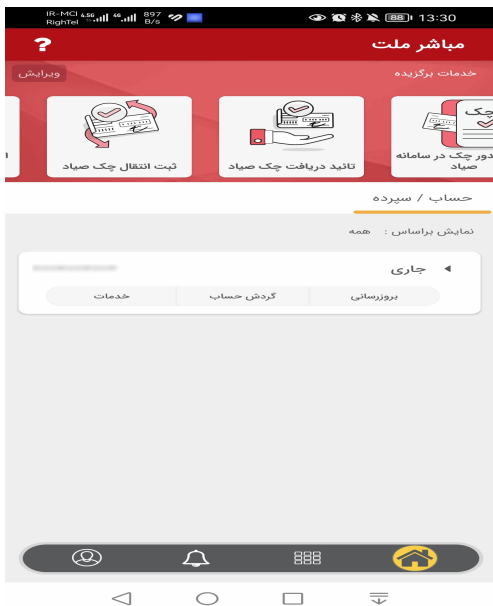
IR-MCI RighTel 4G 4G 897 B/s 88 13:30

?
مباشر ملت

خدمات برگزیده
ویرایش

ثبت انتقال چک صیاد
تائید دریافت چک صیاد
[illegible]دور چک در سامانه صیاد
چک

حساب / سپرده

نمایش براساس : همه

جاری
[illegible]

بروزرسانی
گردش حساب
خدمات